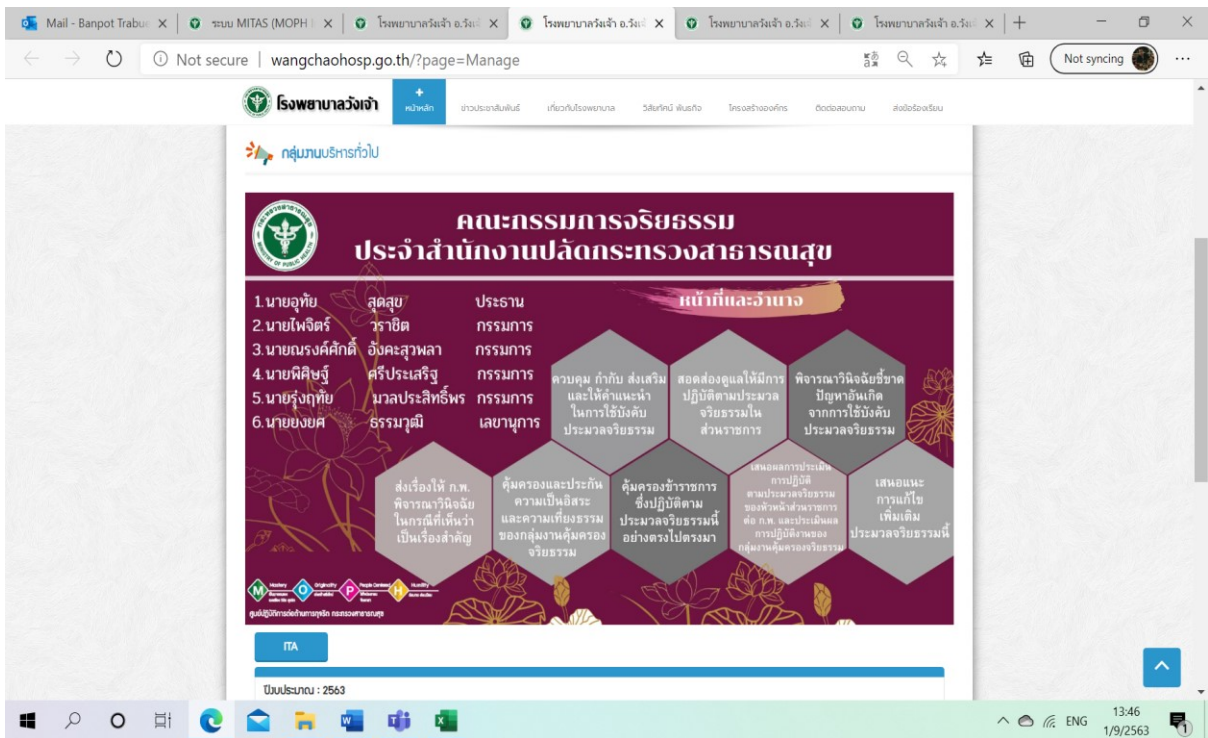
Mail - Banpot Trabu ×
ระบบ MITAS (MOPH ×
โรงพยาบาลวังเจ้า อ.วังเ ×
โรงพยาบาลวังเจ้า อ.วังเ ×
โรงพยาบาลวังเจ้า อ.วังเ ×
โรงพยาบาลวังเจ้า อ.วังเ ×

Not secure | wangchaohosp.go.th/?page=Manage

Not syncing

โรงพยาบาลวังเจ้า

หน้าหลัก
ข่าวประชาสัมพันธ์
เกี่ยวกับโรงพยาบาล
วิสัยทัศน์ พันธกิจ
โครงสร้างองค์กร
ติดต่อสอบถาม
ส่งข้อร้องเรียน

กลุ่มงานบริหารทั่วไป

คณะกรรมการจริยธรรม
ประจำสำนักงานปลัดกระทรวงสาธารณสุข

1.นายอุทัย สุดสุข ประธาน
2.นายไพจิตร์ วราชิต กรรมการ
3.นายณรงค์ศักดิ์ อังคะสุวพลา กรรมการ
4.นายพิศิษฐ์ ศรีประเสริฐ กรรมการ
5.นายรุ่งฤทัย นวลประสิทธิ์พร กรรมการ
6.นายยงยศ ธรรมวุฒิ เลขานุการ

หน้าที่และอำนาจ

ควบคุม กำกับ ส่งเสริม และให้คำแนะนำ ในการใช้บังคับ ประมวลจริยธรรม

สอดส่องดูแลให้มีการ ปฏิบัติตามประมวล จริยธรรมใน ส่วนราชการ

พิจารณาวินิจฉัยชี้ขาด ปัญหาอันเกิด จากการใช้บังคับ ประมวลจริยธรรม

ส่งเรื่องให้ ก.พ. พิจารณาวินิจฉัย ในกรณีที่เห็นว่า เป็นเรื่องสำคัญ

คุ้มครองและประกัน ความเป็นอิสระ และความเที่ยงธรรม ของกลุ่มงานคุ้มครอง จริยธรรม

คุ้มครองข้าราชการ ซึ่งปฏิบัติตาม ประมวลจริยธรรมนี้ อย่างตรงไปตรงมา

เสนอผลการประเมิน การปฏิบัติ ตามประมวลจริยธรรม ของหัวหน้าส่วนราชการ ต่อ ก.พ. และประเมินผล การปฏิบัติงานของ กลุ่มงานคุ้มครองจริยธรรม

เสนอแนะ การแก้ไข เพิ่มเติม ประมวลจริยธรรมนี้

M O P H

ศูนย์ปฏิบัติการต่อต้านการทุจริต กระทรวงสาธารณสุข

ITA

ปีงบประมาณ : 2563

ENG 13:46 1/9/2563